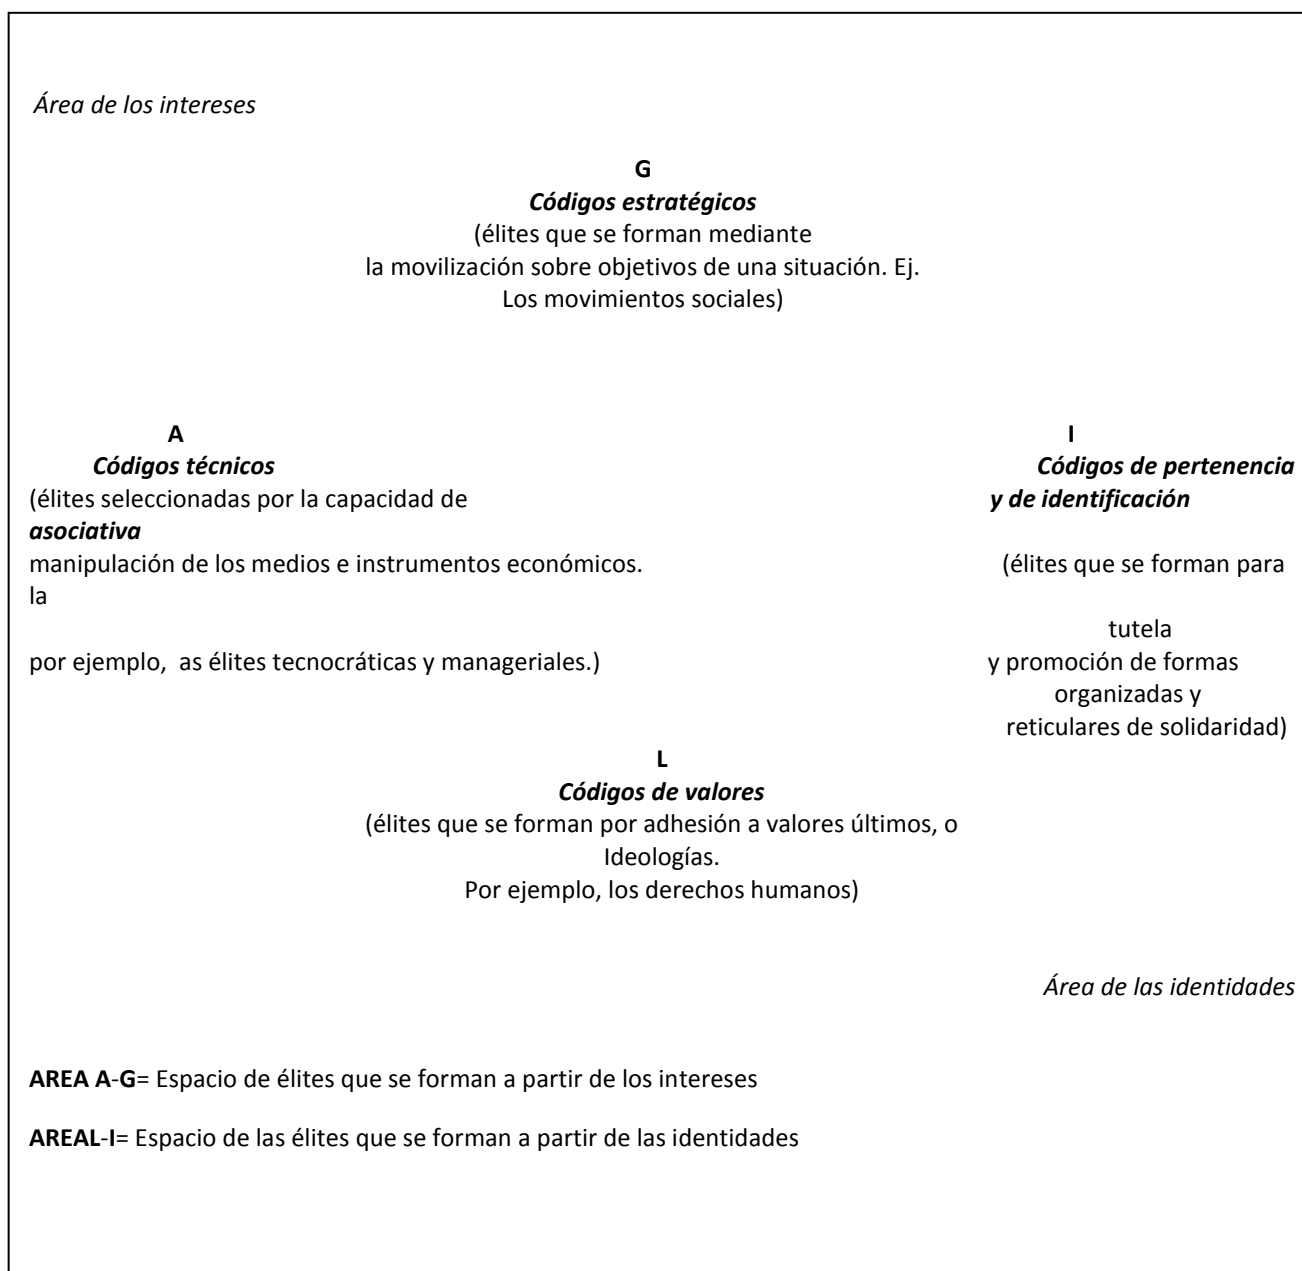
Área de los intereses

G
Códigos estratégicos
(élites que se forman mediante la movilización sobre objetivos de una situación. Ej. Los movimientos sociales)

A
Códigos técnicos
(élites seleccionadas por la capacidad de
asociativa
manipulación de los medios e instrumentos económicos.
la
por ejemplo, as élites tecnocráticas y manageriales.)

I
Códigos de pertenencia y de identificación
(élites que se forman para
tutela
y promoción de formas organizadas y reticulares de solidaridad)

L
Códigos de valores
(élites que se forman por adhesión a valores últimos, o Ideologías. Por ejemplo, los derechos humanos)

Área de las identidades

AREA A-G= Espacio de élites que se forman a partir de los intereses

AREAL-I= Espacio de las élites que se forman a partir de las identidades